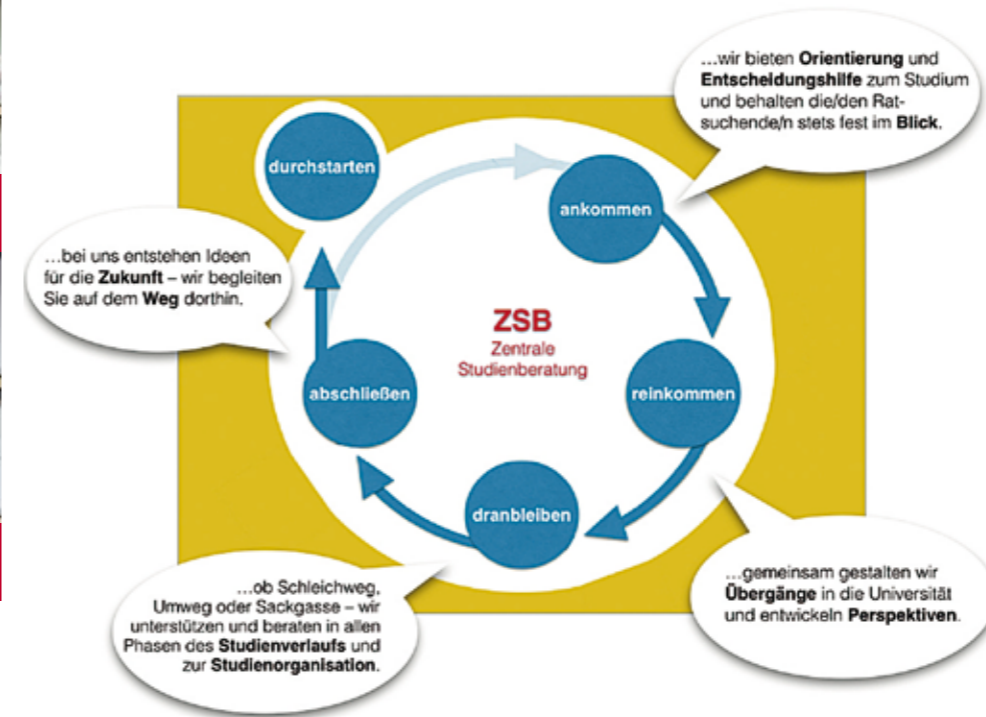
…wir bieten **Orientierung** und **Entscheidungshilfe** zum Studium und behalten die/den Ratsuchende/n stets fest im **Blick**.

durchstarten

ankommen

…bei uns entstehen Ideen für die **Zukunft** – wir begleiten Sie auf dem **Weg** dorthin.

ZSB
Zentrale Studienberatung

abschließen

reinkommen

dranbleiben

…ob Schleichweg, Umweg oder Sackgasse – wir unterstützen und beraten in allen Phasen des **Studienverlaufs** und zur **Studienorganisation**.

…gemeinsam gestalten wir **Übergänge** in die Universität und entwickeln **Perspektiven**.